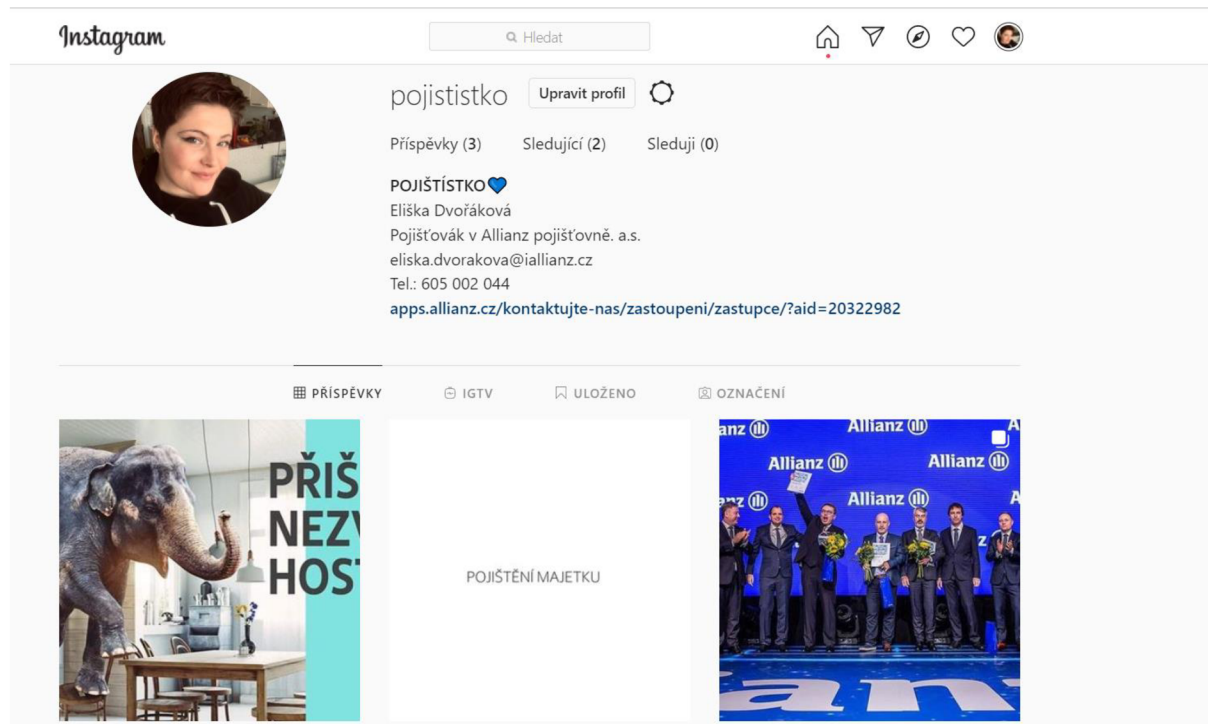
Instagram

Hledat

pojististko Upravit profil

Příspěvky (3) Sledující (2) Sleduji (0)

POJIŠTÍSTKO💙
Eliška Dvořáková
Pojišťovák v Allianz pojišťovně. a.s.
eliska.dvorakova@iallianz.cz
Tel.: 605 002 044
apps.allianz.cz/kontaktujte-nas/zastoupeni/zastupce/?aid=20322982

PŘÍSPĚVKY IGTV ULOŽENO OZNAČENÍ

PŘIŠ
NEZV
HOST

POJIŠTĚNÍ MAJETKU

Allianz Allianz Allianz Allianz Allianz Allianz
an